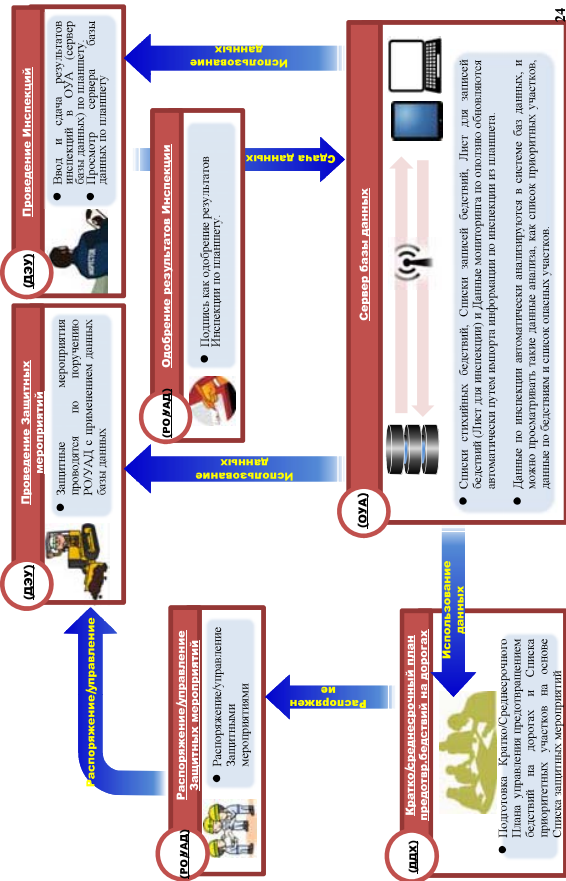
24

(ДЭУ)
Проведение Инспекции
● Ввод и сдача результатов инспекций в ОУА (сервер базы данных) по планшету.
● Просмотр сервера базы данных по планшету.

Использование данных

(РОУАД)
Одобрение результатов Инспекции
● Подпись как одобрение результатов Инспекции по планшету.

Сдача данных

(ОУА)
Сервер базы данных
● Списки стихийных бедствий, Списки записей бедствий, Лист для записей бедствий (Лист для инспекции) и Данные мониторинга по оползню обновляются автоматически путем импорта информации по инспекции из планшета.
● Данные по инспекции автоматически анализируются в системе баз данных, и можно просматривать такие данные анализа, как список приоритетных участков, данные по бедствиям и список опасных участков.

(ДЭУ)
Проведение Защитных мероприятий
● Защитные мероприятия проводятся по поручению РОУАД с применением данных базы данных

Использование данных

(РОУАД)
Распоряжение/управление Защитных мероприятий
● Распоряжение/управление Защитными мероприятиями

Распоряжение/управление

Распоряжение

Использование данных

(ДДХ)
Кратко/среднесрочный план предотвр.бедствий на дорогах
● Подготовка Кратко/Среднесрочного Плана управления предотвращением бедствий на дорогах и Списка приоритетных участков на основе Списка защитных мероприятий